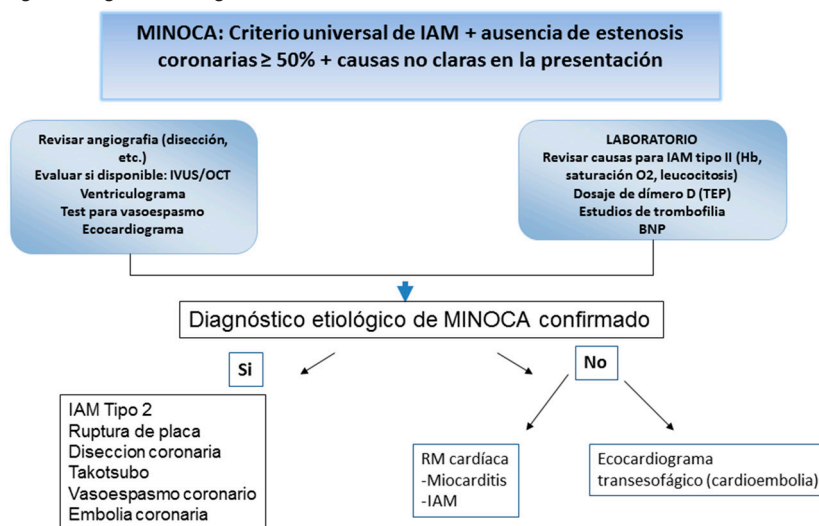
MINOCA: Criterio universal de IAM + ausencia de estenosis coronarias ≥ 50% + causas no claras en la presentación

Revisar angiografia (disección, etc.)
Evaluar si disponible: IVUS/OCT
Ventriculograma
Test para vasoespasmo
Ecocardiograma

LABORATORIO
Revisar causas para IAM tipo II (Hb, saturación O2, leucocitosis)
Dosaje de dímero D (TEP)
Estudios de trombofilia
BNP

Diagnóstico etiológico de MINOCA confirmado

Si

No

IAM Tipo 2
Ruptura de placa
Diseccion coronaria
Takotsubo
Vasoespasmo coronario
Embolia coronaria

RM cardíaca
-Miocarditis
-IAM

Ecocardiograma transesofágico (cardioembolia)